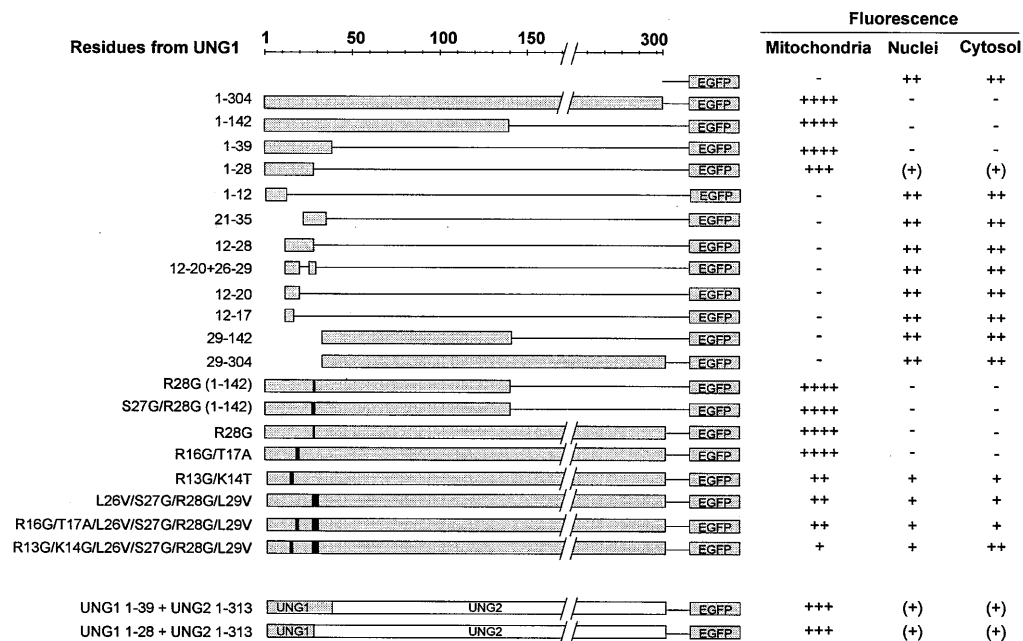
Residues from UNG1 1 50 100 150 300

| | | Fluorescence | | |
|---|---|---|---|---|
| | | Mitochondria | Nuclei | Cytosol |
| | EGFP | - | ++ | ++ |
| 1-304 | EGFP | ++++ | - | - |
| 1-142 | EGFP | ++++ | - | - |
| 1-39 | EGFP | ++++ | - | - |
| 1-28 | EGFP | +++ | (+) | (+) |
| 1-12 | EGFP | - | ++ | ++ |
| 21-35 | EGFP | - | ++ | ++ |
| 12-28 | EGFP | - | ++ | ++ |
| 12-20+26-29 | EGFP | - | ++ | ++ |
| 12-20 | EGFP | - | ++ | ++ |
| 12-17 | EGFP | - | ++ | ++ |
| 29-142 | EGFP | - | ++ | ++ |
| 29-304 | EGFP | - | ++ | ++ |
| R28G (1-142) | EGFP | ++++ | - | - |
| S27G/R28G (1-142) | EGFP | ++++ | - | - |
| R28G | EGFP | ++++ | - | - |
| R16G/T17A | EGFP | ++++ | - | - |
| R13G/K14T | EGFP | ++ | + | + |
| L26V/S27G/R28G/L29V | EGFP | ++ | + | + |
| R16G/T17A/L26V/S27G/R28G/L29V | EGFP | ++ | + | + |
| R13G/K14G/L26V/S27G/R28G/L29V | EGFP | + | + | ++ |
| UNG1 1-39 + UNG2 1-313 | UNG1 UNG2 EGFP | +++ | (+) | (+) |
| UNG1 1-28 + UNG2 1-313 | UNG1 UNG2 EGFP | +++ | (+) | (+) |